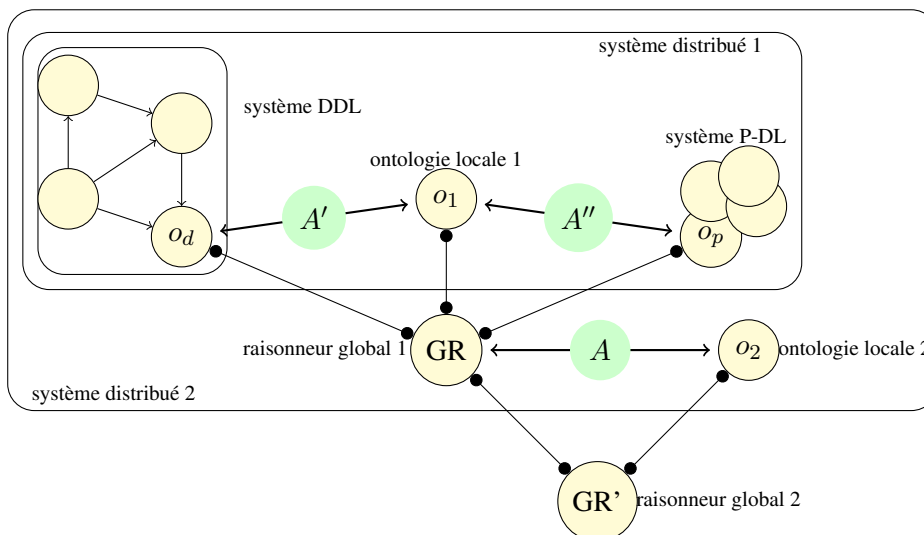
système distribué 1

système DDL

ontologie locale 1

système P-DL

$o_d$

$A'$

$o_1$

$A''$

$o_p$

raisonneur global 1

GR

$A$

$o_2$

ontologie locale 2

système distribué 2

GR'

raisonneur global 2